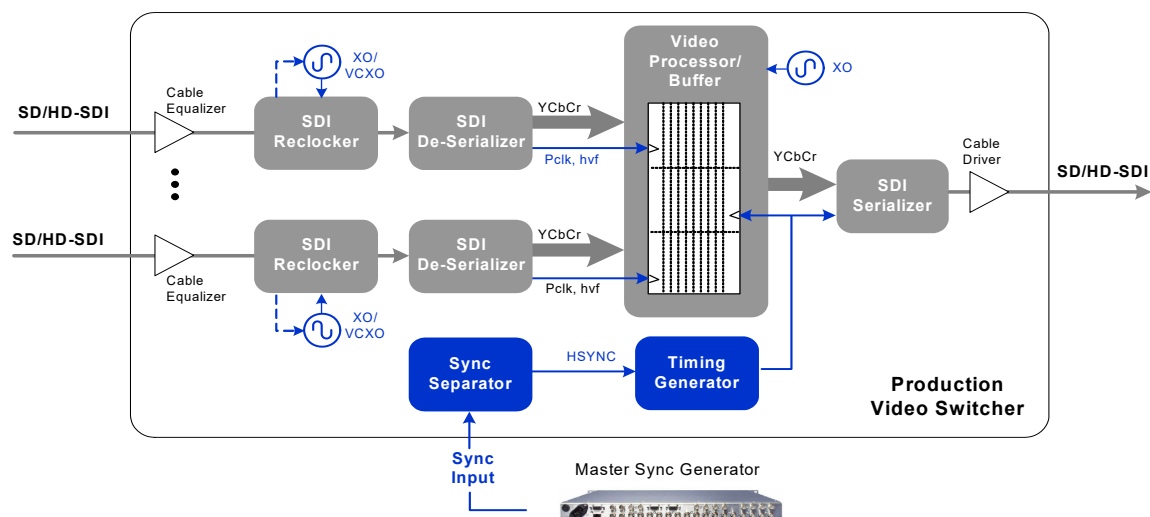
XO/ VCXO

Video Processor/ Buffer

XO

SD/HD-SDI

Cable Equalizer

SDI Reclocker

SDI De-Serializer

YCbCr

Pclk, hvf

YCbCr

Cable Driver

SDI Serializer

SD/HD-SDI

SD/HD-SDI

SDI Reclocker

SDI De-Serializer

YCbCr

Pclk, hvf

Cable Equalizer

XO/ VCXO

Sync Separator

HSYNC

Timing Generator

Production Video Switcher

Sync Input

Master Sync Generator